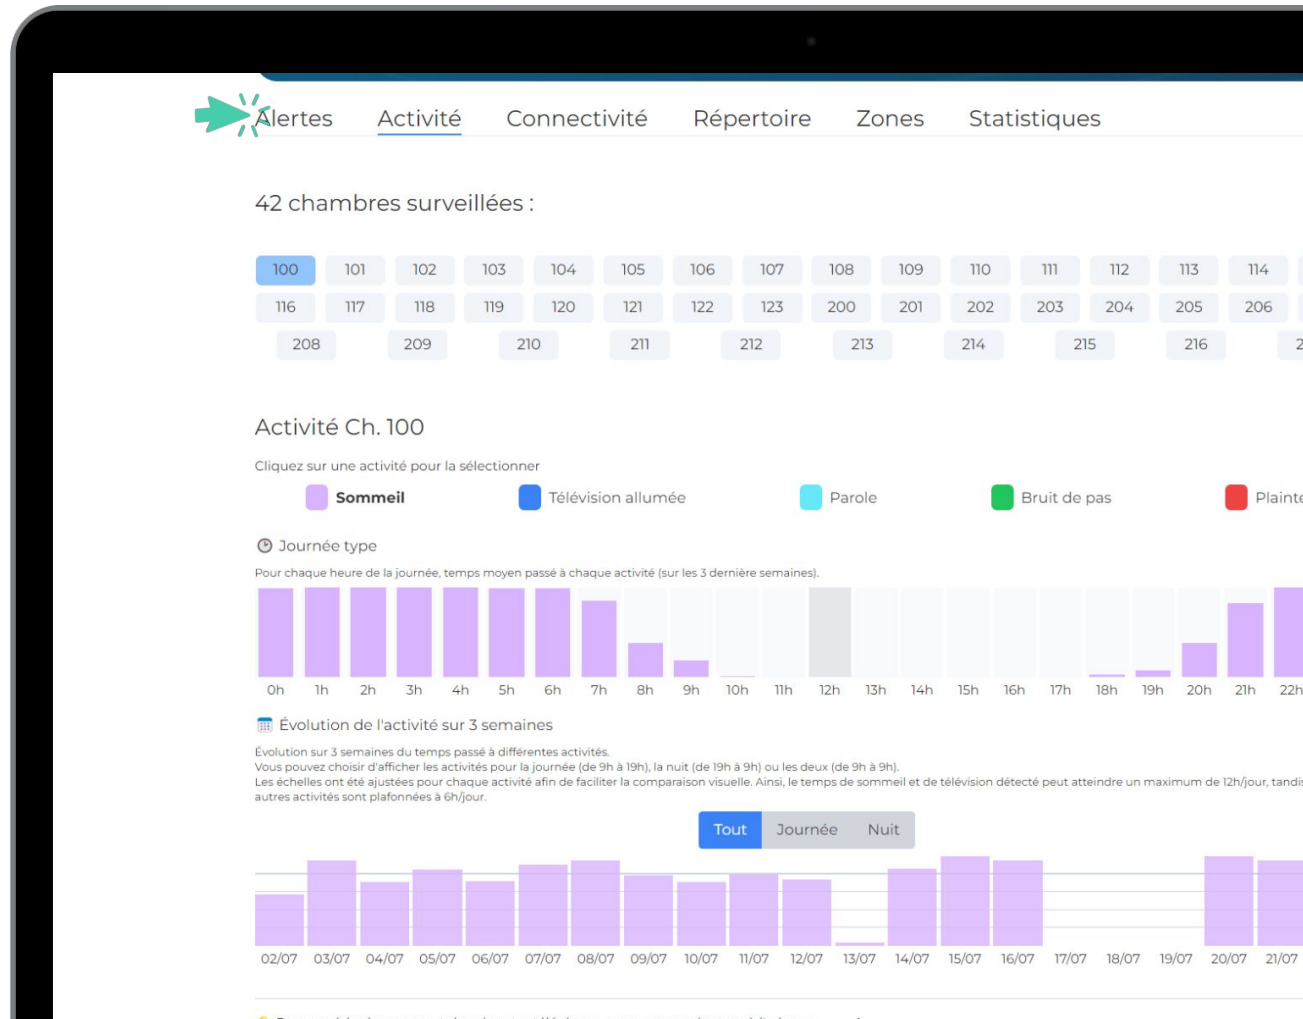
Alertes Activité Connectivité Répertoire Zones Statistiques

42 chambres surveillées :

100 101 102 103 104 105 106 107 108 109 110 111 112 113 114
116 117 118 119 120 121 122 123 200 201 202 203 204 205 206
208 209 210 211 212 213 214 215 216 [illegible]

Activité Ch. 100

Cliquez sur une activité pour la sélectionner

Sommeil Télévision allumée Parole Bruit de pas Plainte

Journée type

Pour chaque heure de la journée, temps moyen passé à chaque activité (sur les 3 dernière semaines).

0h 1h 2h 3h 4h 5h 6h 7h 8h 9h 10h 11h 12h 13h 14h 15h 16h 17h 18h 19h 20h 21h 22h

Évolution de l'activité sur 3 semaines

Évolution sur 3 semaines du temps passé à différentes activités.
Vous pouvez choisir d'afficher les activités pour la journée (de 9h à 19h), la nuit (de 19h à 9h) ou les deux (de 9h à 9h).
Les échelles ont été ajustées pour chaque activité afin de faciliter la comparaison visuelle. Ainsi, le temps de sommeil et de télévision détecté peut atteindre un maximum de 12h/jour, tandis autres activités sont plafonnées à 6h/jour.

Tout Journée Nuit

02/07 03/07 04/07 05/07 06/07 07/07 08/07 09/07 10/07 11/07 12/07 13/07 14/07 15/07 16/07 17/07 18/07 19/07 20/07 21/07